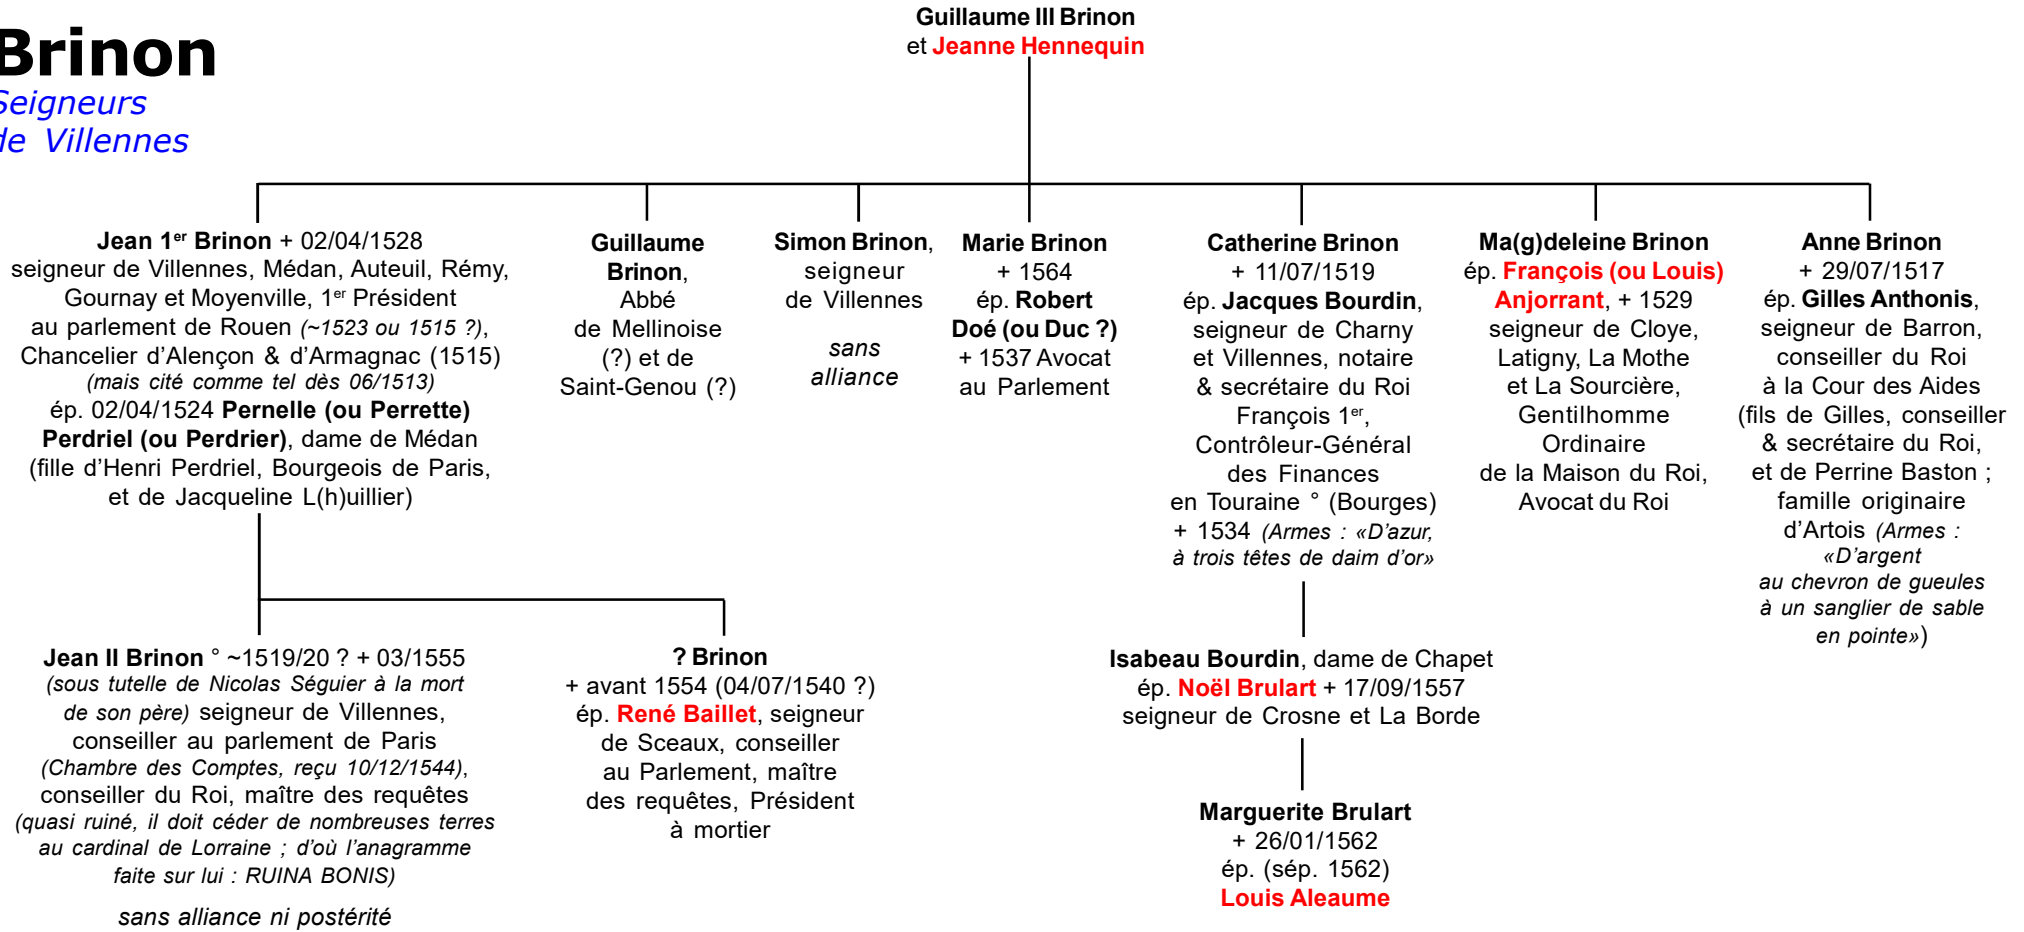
Brinon
Seigneurs de Villennes

Guillaume III Brinon
et Jeanne Hennequin

Jean 1er Brinon + 02/04/1528 seigneur de Villennes, Médan, Auteuil, Rémy, Gournay et Moyenville, 1er Président au parlement de Rouen (~1523 ou 1515 ?), Chancelier d'Alençon & d'Armagnac (1515) (mais cité comme tel dès 06/1513) ép. 02/04/1524 Pernelle (ou Perrette) Perdriel (ou Perdrier), dame de Médan (fille d'Henri Perdriel, Bourgeois de Paris, et de Jacqueline L(h)uillier)

Guillaume Brinon, Abbé de Mellinoise (?) et de Saint-Genou (?)

Simon Brinon, seigneur de Villennes

sans alliance

Marie Brinon + 1564 ép. Robert Doé (ou Duc ?) + 1537 Avocat au Parlement

Catherine Brinon + 11/07/1519 ép. Jacques Bourdin, seigneur de Charny et Villennes, notaire & secrétaire du Roi François 1er, Contrôleur-Général des Finances en Touraine ° (Bourges) + 1534 (Armes : «D'azur, à trois têtes de daim d'or»

Ma(g)deleine Brinon ép. François (ou Louis) Anjorrant, + 1529 seigneur de Cloye, Latigny, La Mothe et La Sourcière, Gentilhomme Ordinaire de la Maison du Roi, Avocat du Roi

Anne Brinon + 29/07/1517 ép. Gilles Anthonis, seigneur de Barron, conseiller du Roi à la Cour des Aides (fils de Gilles, conseiller & secrétaire du Roi, et de Perrine Baston ; famille originaire d'Artois (Armes : «D'argent au chevron de gueules à un sanglier de sable en pointe»)

Jean II Brinon ° ~1519/20 ? + 03/1555 (sous tutelle de Nicolas Séguier à la mort de son père) seigneur de Villennes, conseiller au parlement de Paris (Chambre des Comptes, reçu 10/12/1544), conseiller du Roi, maître des requêtes (quasi ruiné, il doit céder de nombreuses terres au cardinal de Lorraine ; d'où l'anagramme faite sur lui : RUINA BONIS)

sans alliance ni postérité

? Brinon + avant 1554 (04/07/1540 ?) ép. René Baillet, seigneur de Sceaux, conseiller au Parlement, maître des requêtes, Président à mortier

Isabeau Bourdin, dame de Chapet ép. Noël Brulart + 17/09/1557 seigneur de Crosne et La Borde

Marguerite Brulart + 26/01/1562 ép. (sép. 1562) Louis Aleaume